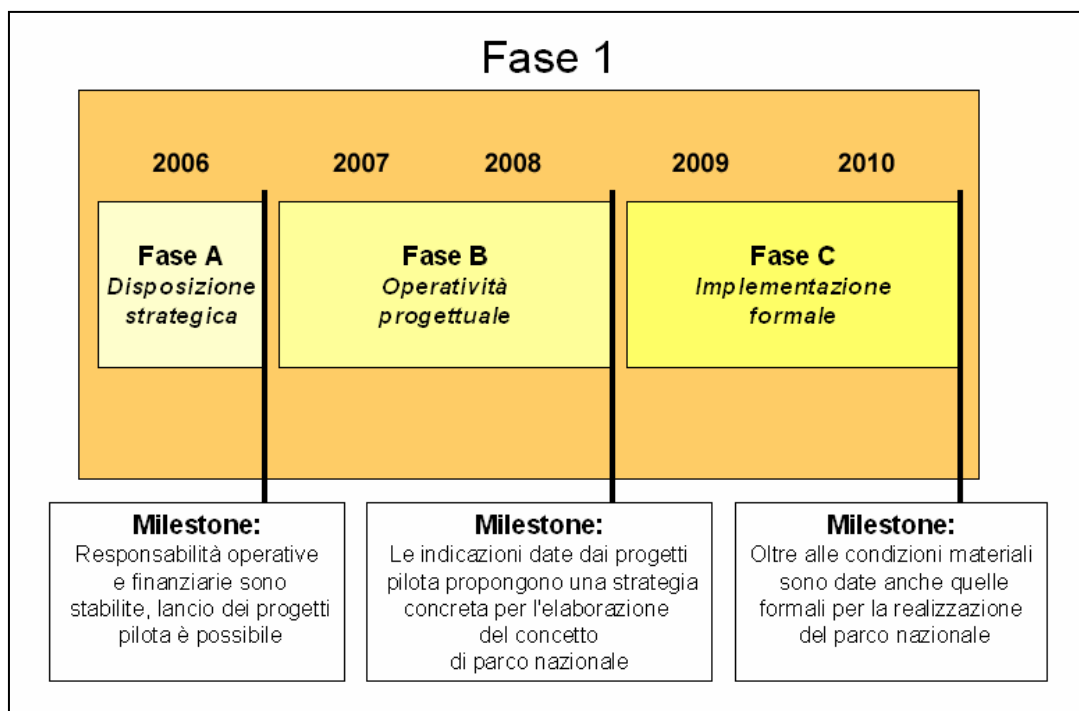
Fase 1

2006

2007

2008

2009

2010

Fase A
Disposizione strategica

Fase B
Operatività progettuale

Fase C
Implementazione formale

Milestone:
Responsabilità operative e finanziarie sono stabilite, lancio dei progetti pilota è possibile

Milestone:
Le indicazioni date dai progetti pilota propongono una strategia concreta per l'elaborazione del concetto di parco nazionale

Milestone:
Oltre alle condizioni materiali sono date anche quelle formali per la realizzazione del parco nazionale